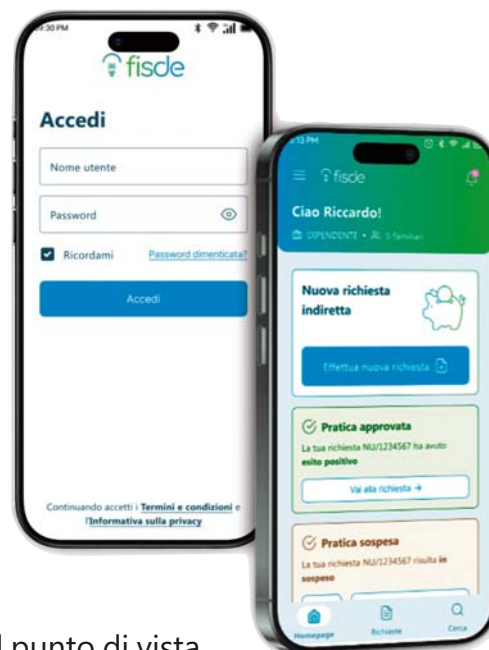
9:30 PM

fisde

Accedi

Nome utente

Password

Ricordami

Password dimenticata?

Accedi

Continuando accetti i Termini e condizioni e l'Informativa sulla privacy

1:13 PM

fisde

Ciao Riccardo!

DIPENDENTE • 5 familiari

Nuova richiesta indiretta

Effettua nuova richiesta

Pratica approvata

La tua richiesta NU/1234567 ha avuto esito positivo

Vai alla richiesta →

Pratica sospesa

La tua richiesta NU/1234567 risulta in sospeso

Homepage

Richieste

Cerca

l punto di vista